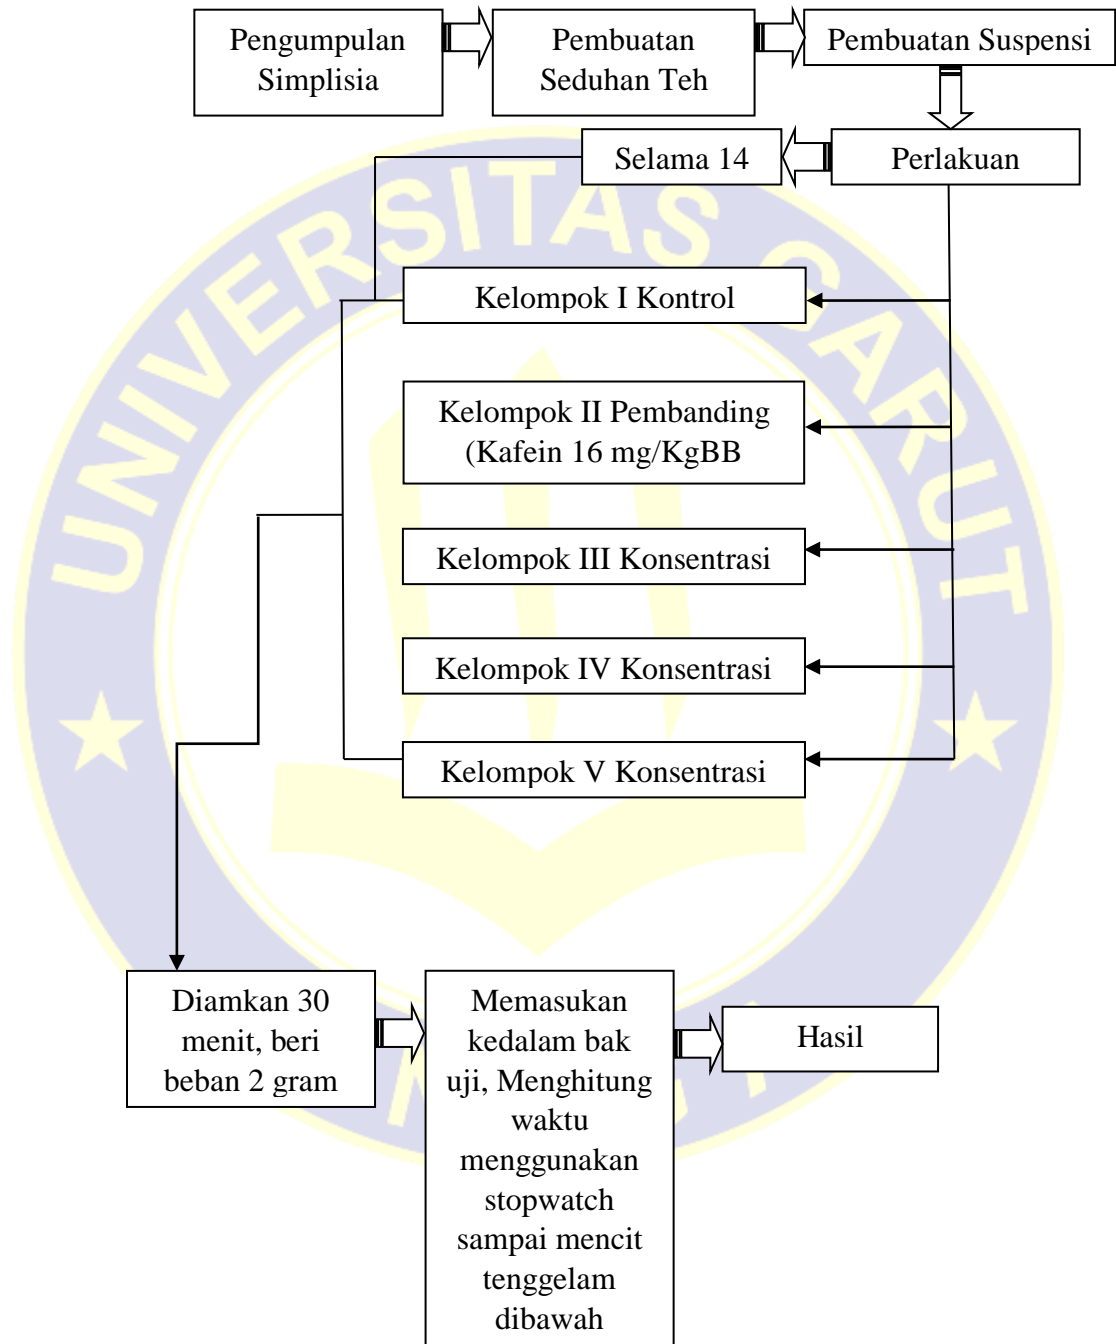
Pengumpulan Simplisia

Pembuatan Seduhan Teh

Pembuatan Suspensi

Perlakuan

Selama 14

Kelompok I Kontrol

Kelompok II Pembanding (Kafein 16 mg/KgBB

Kelompok III Konsentrasi

Kelompok IV Konsentrasi

Kelompok V Konsentrasi

Diamkan 30 menit, beri beban 2 gram

Memasukan kedalam bak uji, Menghitung waktu menggunakan stopwatch sampai mencit tenggelam dibawah

Hasil

UNIVERSITAS GARUT